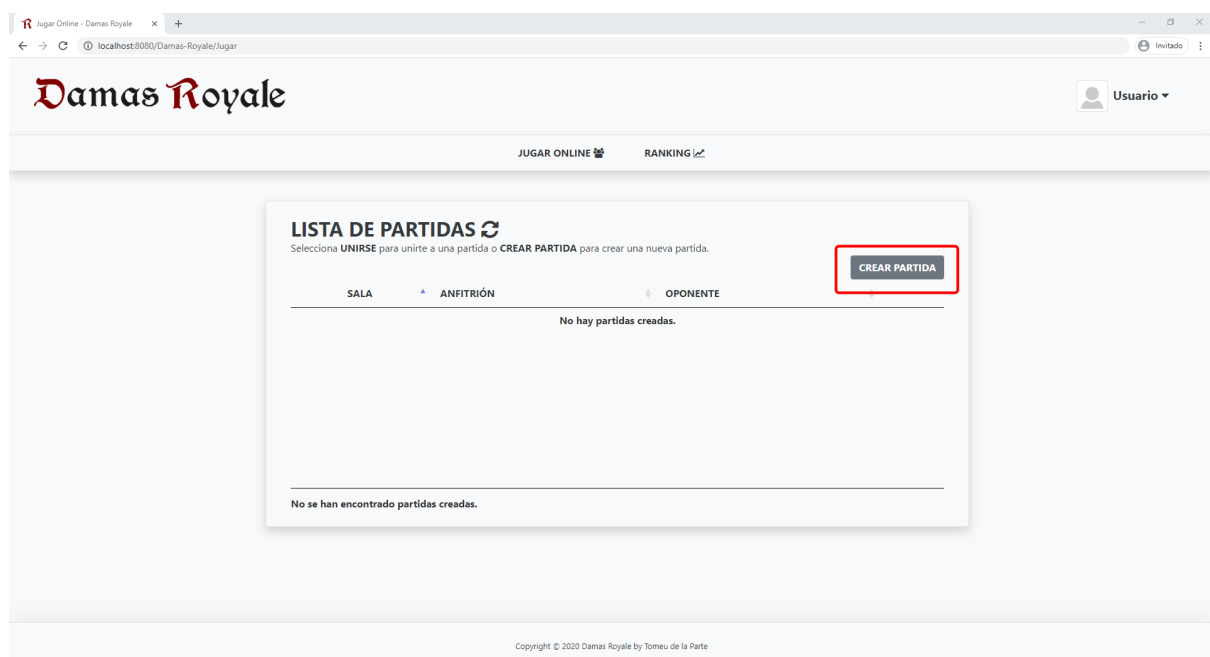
Jugar Online - Damas Royale

localhost:8080/Damas-Royale/Jugar

Invitado

Damas Royale

Usuario

JUGAR ONLINE

RANKING

LISTA DE PARTIDAS

Selecciona **UNIRSE** para unirte a una partida o **CREAR PARTIDA** para crear una nueva partida.

CREAR PARTIDA

| SALA | ANFITRIÓN | OPONENTE |
|---|---|---|
| No hay partidas creadas. | | |

No se han encontrado partidas creadas.

Copyright © 2020 Damas Royale by Tomeu de la Parte